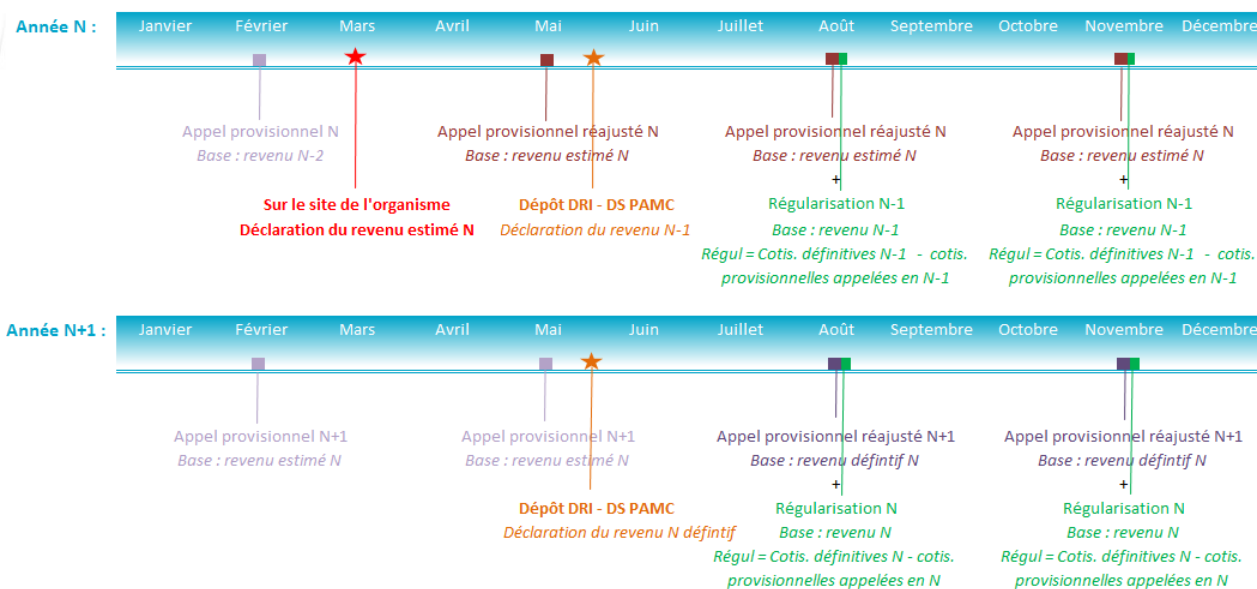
Année N :

Janvier Février Mars Avril Mai Juin Juillet Août Septembre Octobre Novembre Décembre

Appel provisionnel N
Base : revenu N-2

Sur le site de l'organisme
Déclaration du revenu estimé N

Appel provisionnel réajusté N
Base : revenu estimé N

Dépôt DRI - DS PAMC
Déclaration du revenu N-1

Appel provisionnel réajusté N
Base : revenu estimé N
+
Régularisation N-1
Base : revenu N-1
Régul = Cotis. définitives N-1 - cotis. provisionnelles appelées en N-1

Appel provisionnel réajusté N
Base : revenu estimé N
+
Régularisation N-1
Base : revenu N-1
Régul = Cotis. définitives N-1 - cotis. provisionnelles appelées en N-1

Année N+1 :

Janvier Février Mars Avril Mai Juin Juillet Août Septembre Octobre Novembre Décembre

Appel provisionnel N+1
Base : revenu estimé N

Appel provisionnel N+1
Base : revenu estimé N

Dépôt DRI - DS PAMC
Déclaration du revenu N défintif

Appel provisionnel réajusté N+1
Base : revenu défintif N
+
Régularisation N
Base : revenu N
Régul = Cotis. définitives N - cotis. provisionnelles appelées en N

Appel provisionnel réajusté N+1
Base : revenu défintif N
+
Régularisation N
Base : revenu N
Régul = Cotis. définitives N - cotis. provisionnelles appelées en N